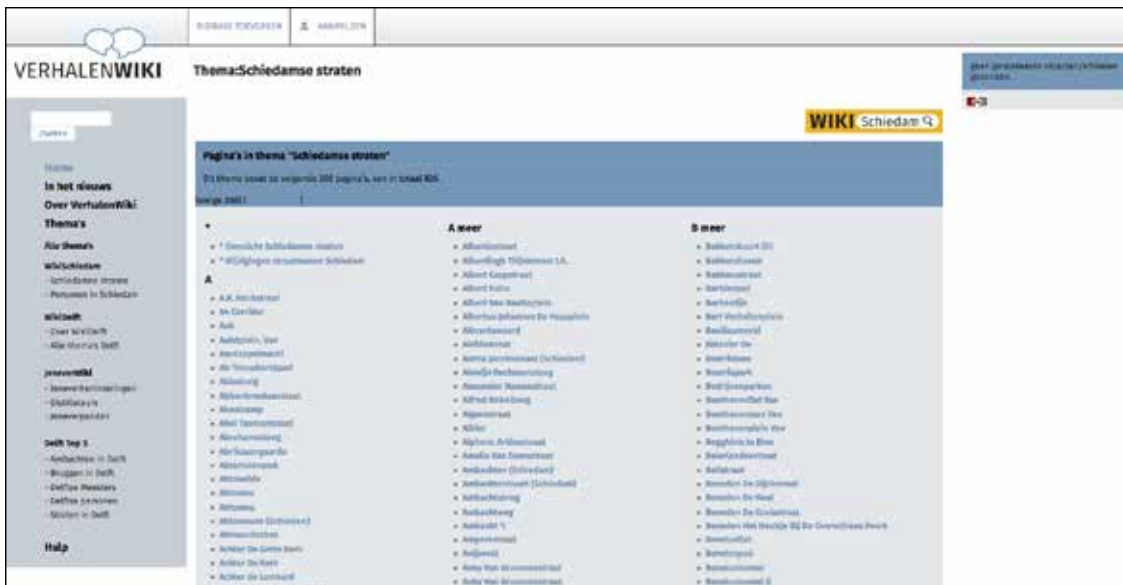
VERHALENWIKI

Thema:Schiedamse straten

Zoeken

Home
In het nieuws
Over VerhalenWiki
Thema's
Alle thema's

WikiSchiedam
- Schiedamse straten
- Personen in Schiedam

WikiDelft
- Over WikiDelft
- Alle thema's Delft

Jenever
- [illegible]
- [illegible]
- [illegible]

Delft top 5
- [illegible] in Delft
- Bruggen in Delft
- Delftse Meesters
- Delftse personen
- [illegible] in Delft

Help

WIKI Schiedam

Pagina's in thema "Schiedamse straten"

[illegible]

*
- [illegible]
- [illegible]

A
- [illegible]

A meer
- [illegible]

B meer
- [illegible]